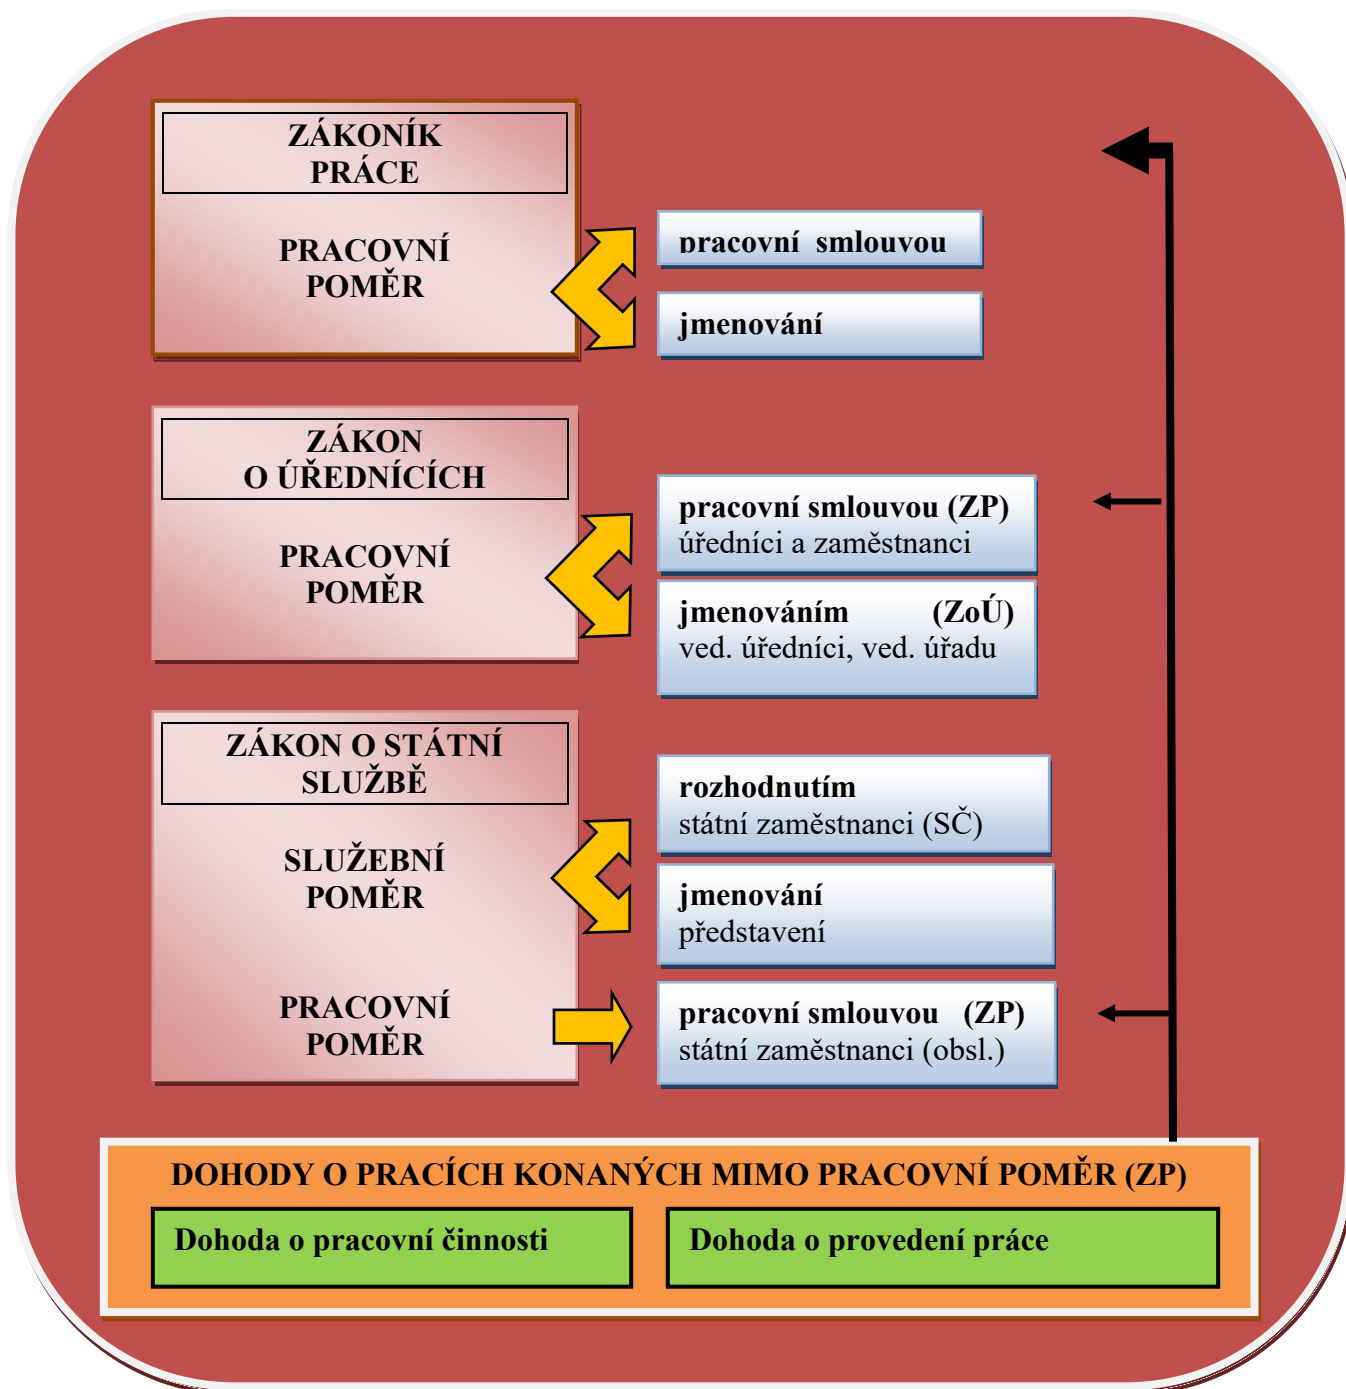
ZÁKONÍK PRÁCE

PRACOVNÍ POMĚR

pracovní smlouvou

jmenování

ZÁKON O ÚŘEDNÍCÍCH

PRACOVNÍ POMĚR

pracovní smlouvou (ZP)
úředníci a zaměstnanci

jmenováním (ZoÚ)
ved. úředníci, ved. úřadu

ZÁKON O STÁTNÍ SLUŽBĚ

SLUŽEBNÍ POMĚR

rozhodnutím
státní zaměstnanci (SČ)

jmenování
představení

PRACOVNÍ POMĚR

pracovní smlouvou (ZP)
státní zaměstnanci (obsl.)

DOHODY O PRACÍCH KONANÝCH MIMO PRACOVNÍ POMĚR (ZP)

Dohoda o pracovní činnosti

Dohoda o provedení práce